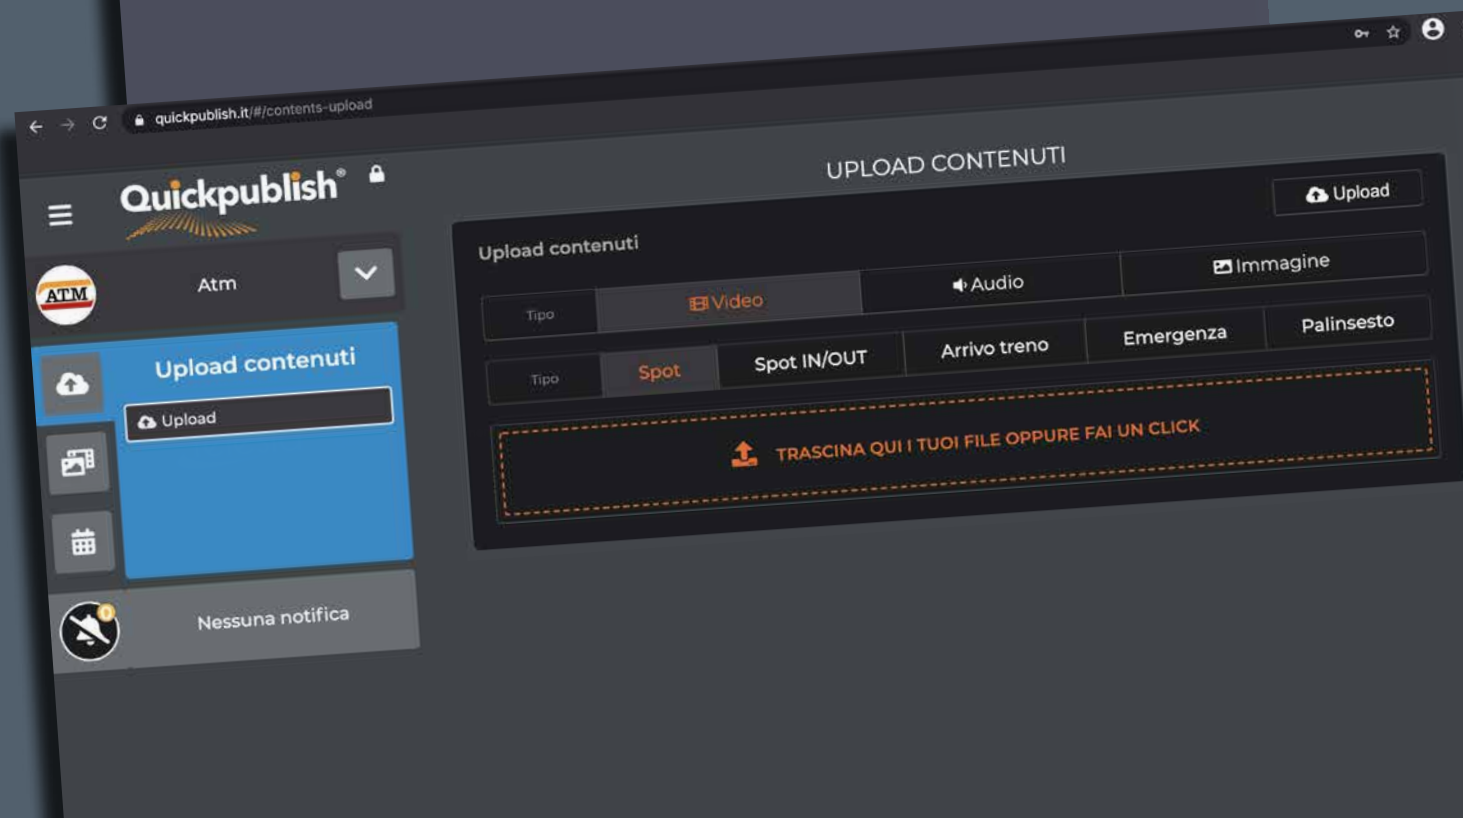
quickpublish.it/#/contents-upload

Quickpublish®

UPLOAD CONTENUTI

Upload

ATM

Atm

Upload contenuti

Upload

Nessuna notifica

0

Upload contenuti

Tipo | Video | Audio | Immagine

Tipo | Spot | Spot IN/OUT | Arrivo treno | Emergenza | Palinsesto

TRASCINA QUI I TUOI FILE OPPURE FAI UN CLICK